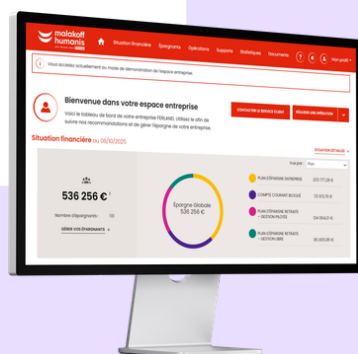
malakoff humanis

Situation financière
Épargne(s)
Opérations
Supports
Statistiques
Documents
Mon profil

Vous accédez actuellement au mode de démonstration de l'espace entreprise

Bienvenue dans votre espace entreprise

Voici le tableau de bord de votre entreprise FORLAND. Utilisez-le afin de suivre nos recommandations et de gérer l'épargne de votre entreprise.

CONTACTER LE SERVICE CLIENT
RÉALISER UNE OPÉRATION

Situation financière au 06/10/2025

SITUATION DÉTAILLÉE

536 256 €

Nombre d'épargnants : 150

GÉRER VOS ÉPARGNANTS

Épargne Globale
536 256 €

Trier par : Plan

PLAN D'ÉPARGNE ENTREPRISE
300 77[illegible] €

COMPTE COURANT BLOQUÉ
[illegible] €

PLAN D'ÉPARGNE RETRAITE - GESTION PILOTÉE
124 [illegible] €

PLAN D'ÉPARGNE RETRAITE - GESTION LIBRE
85 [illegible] €